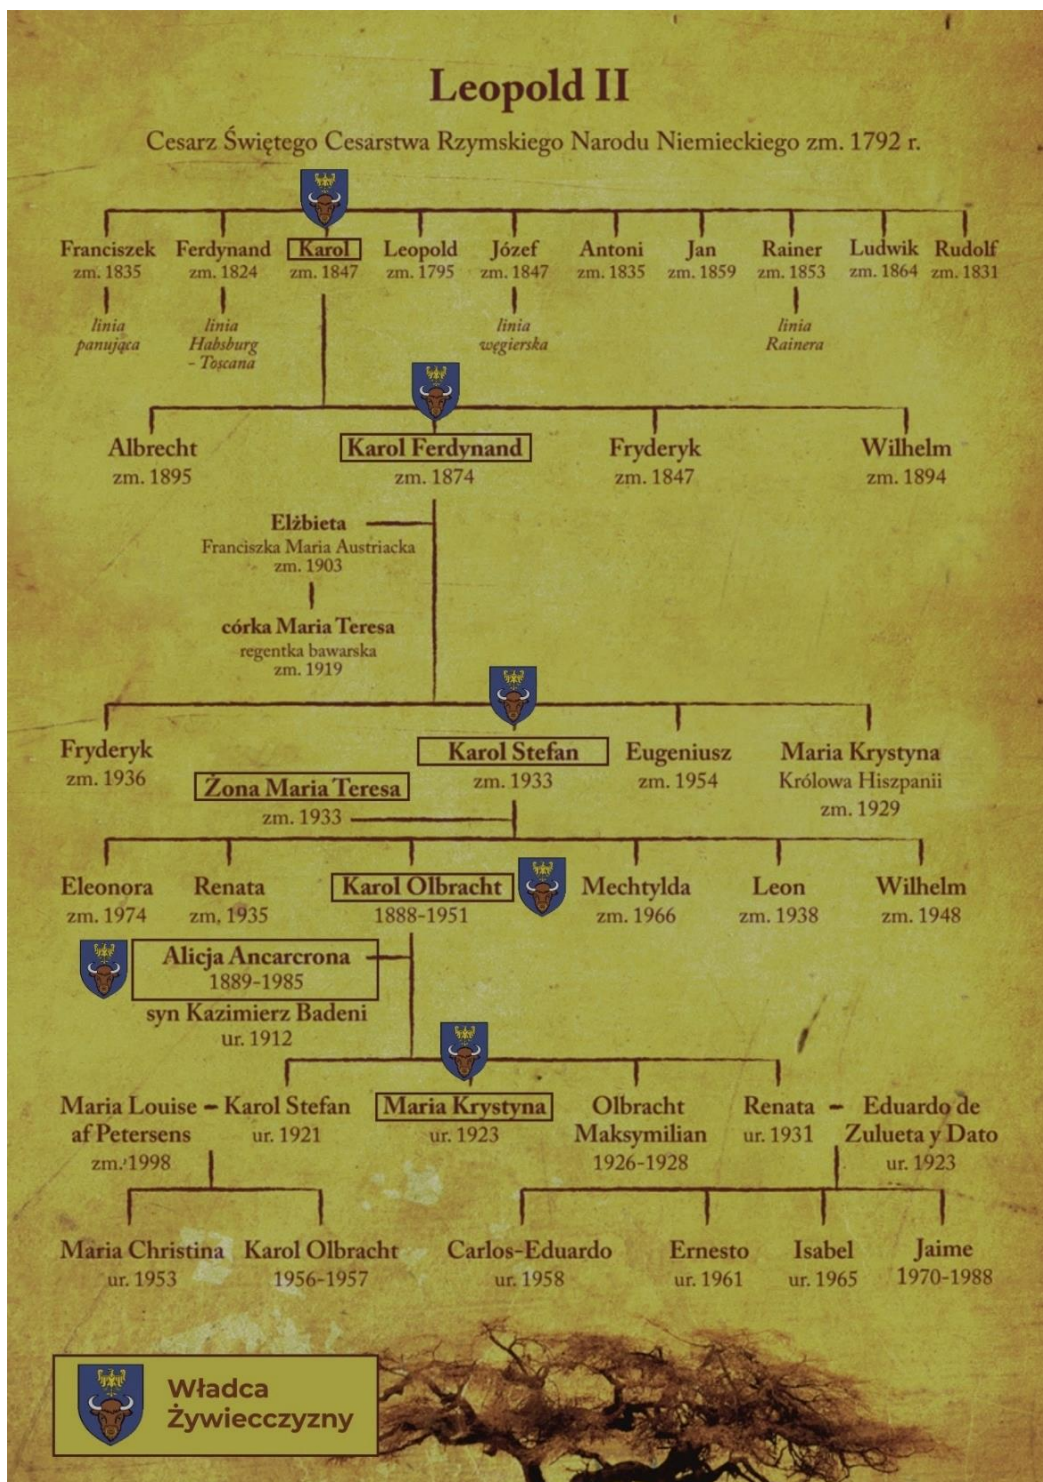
Leopold II

Cesarz Świętego Cesarstwa Rzymskiego Narodu Niemieckiego zm. 1792 r.

Franciszek zm. 1835
linia panująca

Ferdynand zm. 1824
linia Habsburg - Toscana

Karol zm. 1847

Leopold zm. 1795

Józef zm. 1847
linia węgierska

Antoni zm. 1835

Jan zm. 1859

Rainer zm. 1853
linia Rainera

Ludwik zm. 1864

Rudolf zm. 1831

Albrecht zm. 1895

Karol Ferdynand zm. 1874

Fryderyk zm. 1847

Wilhelm zm. 1894

Elżbieta
Franciszka Maria Austriacka
zm. 1903

córka Maria Teresa
regentka bawarska
zm. 1919

Fryderyk zm. 1936

Karol Stefan zm. 1933

Żona Maria Teresa zm. 1933

Eugeniusz zm. 1954

Maria Krystyna
Królowa Hiszpanii
zm. 1929

Eleonora zm. 1974

Renata zm. 1935

Karol Olbracht 1888-1951

Mechtylda zm. 1966

Leon zm. 1938

Wilhelm zm. 1948

Alicja Ancarcrona 1889-1985
syn Kazimierz Badeni ur. 1912

Maria Louise af Petersens zm. 1998

Karol Stefan ur. 1921

Maria Krystyna ur. 1923

Olbracht Maksymilian 1926-1928

Renata ur. 1931

Eduardo de Zulueta y Dato ur. 1923

Maria Christina ur. 1953

Karol Olbracht 1956-1957

Carlos-Eduardo ur. 1958

Ernesto ur. 1961

Isabel ur. 1965

Jaime 1970-1988

Władca Żywieczczyzny